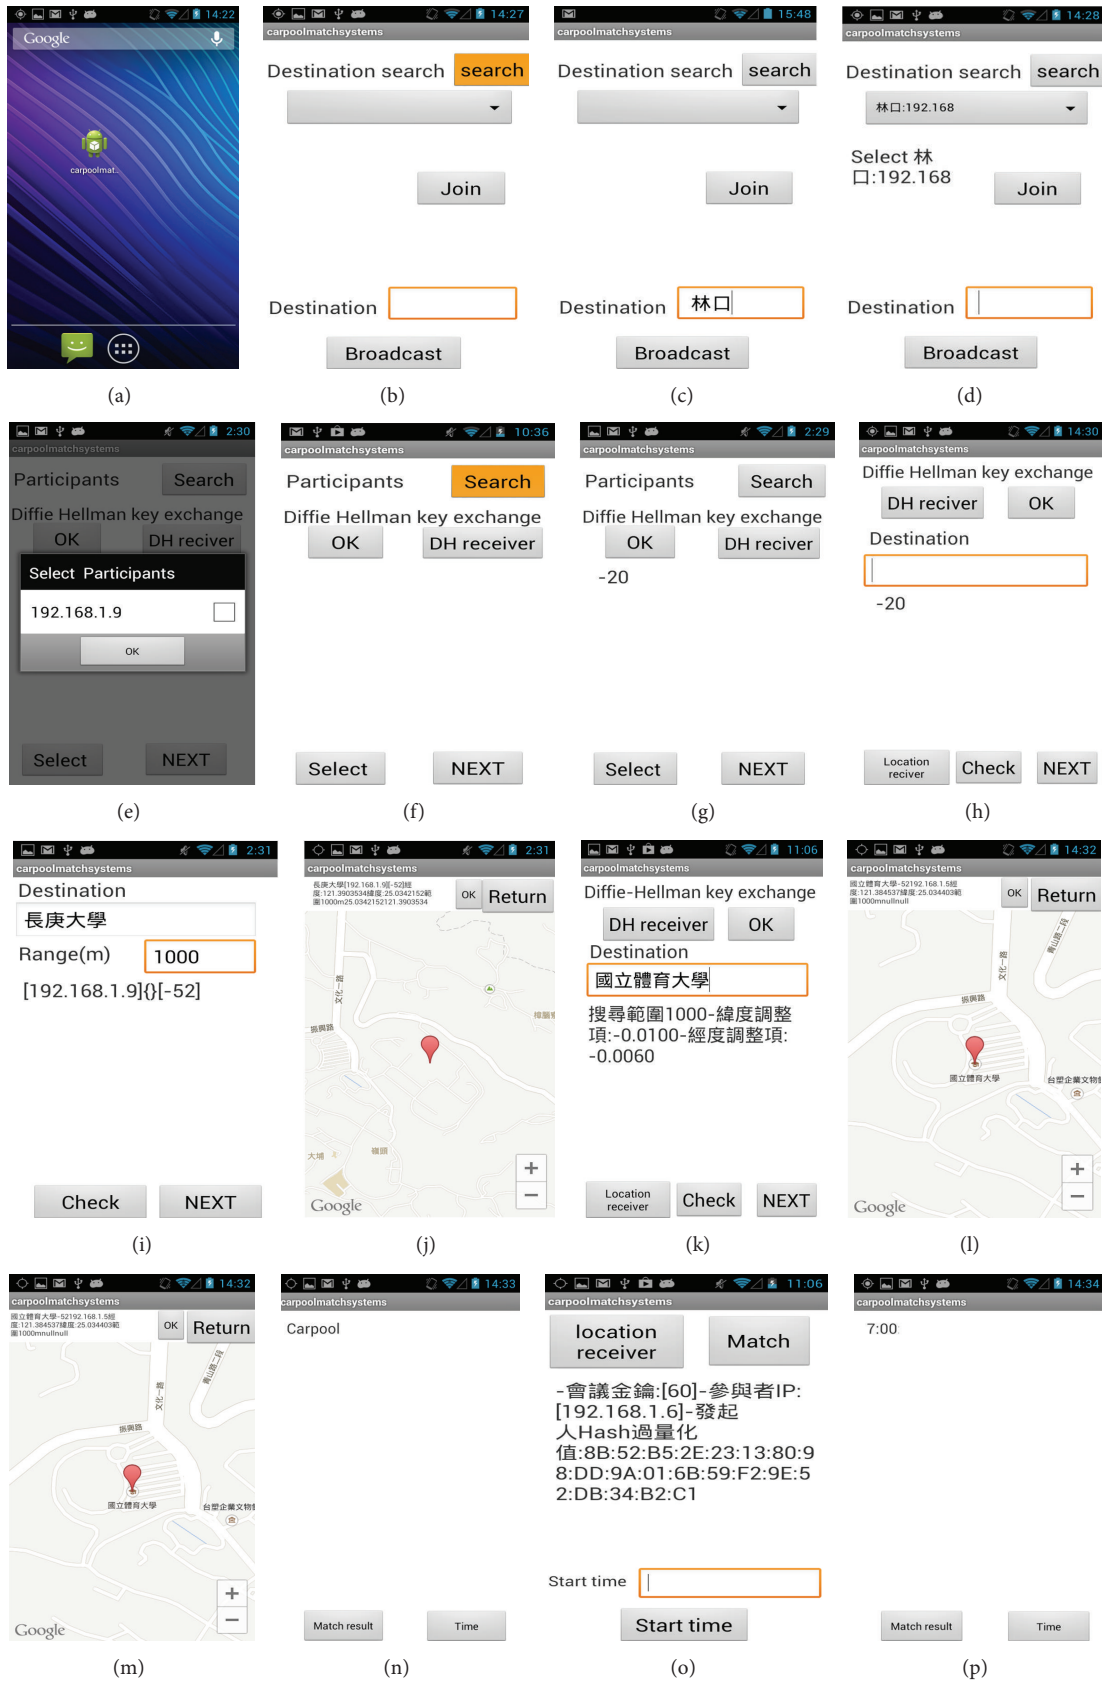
14:22
Google
carpoolmat...

(a)

14:27
carpoolmatchsystems
Destination search search
Join
Destination
Broadcast

(b)

15:48
carpoolmatchsystems
Destination search search
Join
Destination 林口
Broadcast

(c)

14:28
carpoolmatchsystems
Destination search search
林口:192.168
Select 林口:192.168
Join
Destination
Broadcast

(d)

2:30
carpoolmatchsystems
Participants Search
Diffie Hellman key exchange
OK DH reciver
Select Participants
192.168.1.9
OK
Select NEXT

(e)

10:36
carpoolmatchsystems
Participants Search
Diffie Hellman key exchange
OK DH receiver
Select NEXT

(f)

2:29
carpoolmatchsystems
Participants Search
Diffie Hellman key exchange
OK DH reciver
-20
Select NEXT

(g)

14:30
carpoolmatchsystems
Diffie Hellman key exchange
DH reciver OK
Destination
-20
Location reciver Check NEXT

(h)

2:31
carpoolmatchsystems
Destination
長庚大學
Range(m) 1000
[192.168.1.9]{}[-52]
Check NEXT

(i)

2:31
carpoolmatchsystems
長庚大學[192.168.1.9][-52]經度:121.3903534緯度:25.0342152範圍1000m25.0342152121.3903534
OK Return
Google

(j)

11:06
carpoolmatchsystems
Diffie-Hellman key exchange
DH receiver OK
Destination
國立體育大學
搜尋範圍1000-緯度調整項:-0.0100-經度調整項:-0.0060
Location receiver Check NEXT

(k)

14:32
carpoolmatchsystems
國立體育大學-52192.168.1.5經度:121.384537緯度:25.034403範圍1000mnullnull
OK Return
振興路
國立體育大學
台塑企業文物館
Google

(l)

14:32
carpoolmatchsystems
國立體育大學-52192.168.1.5經度:121.384537緯度:25.034403範圍1000mnullnull
OK Return
振興路
國立體育大學
台塑企業文物館
Google

(m)

14:33
carpoolmatchsystems
Carpool
Match result Time

(n)

11:06
carpoolmatchsystems
location receiver Match
-會議金鑰:[60]-參與者IP:[192.168.1.6]-發起人Hash過量化值:8B:52:B5:2E:23:13:80:98:DD:9A:01:6B:59:F2:9E:52:DB:34:B2:C1
Start time
Start time

(o)

14:34
carpoolmatchsystems
7:00
Match result Time

(p)